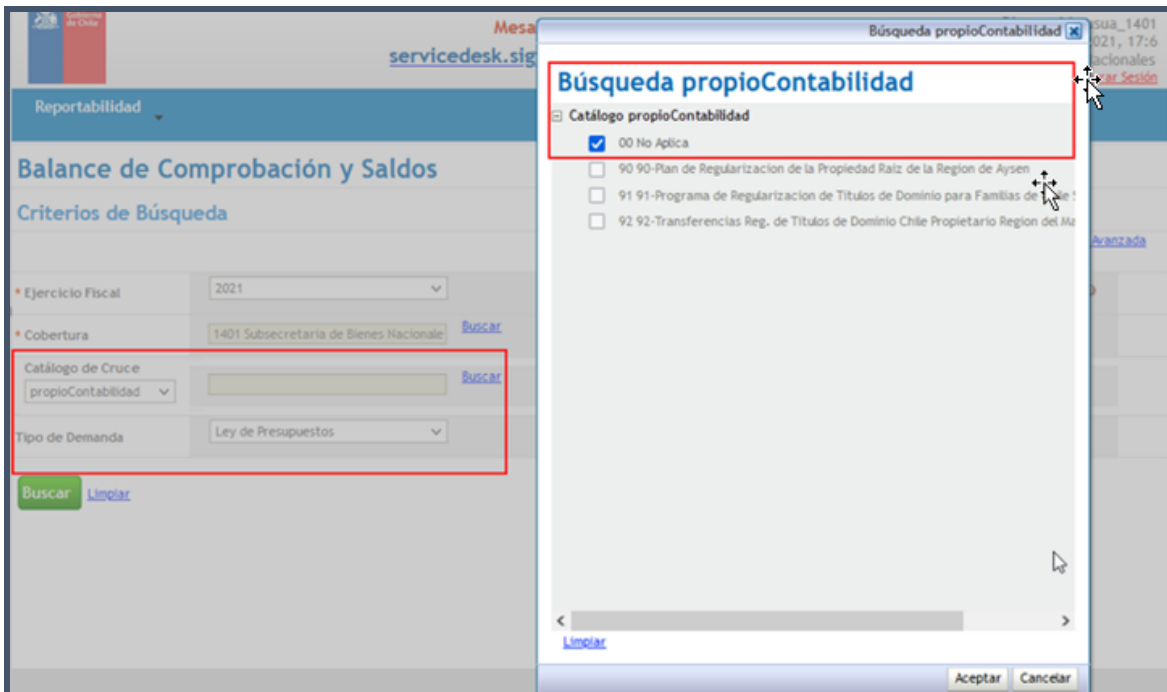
Gobierno de Chile

Mesa

servicedesk.sig

sua_1401

021, 17:6

acionales

ar Sesión

Reportabilidad

Balance de Comprobación y Saldos

Criterios de Búsqueda

Avanzada

* Ejercicio Fiscal

2021

* Cobertura

1401 Subsecretaria de Bienes Nacionale

Buscar

Catálogo de Cruce

propioContabilidad

Buscar

Tipo de Demanda

Ley de Presupuestos

Buscar

Limpiar

Búsqueda propioContabilidad

Búsqueda propioContabilidad

Catálogo propioContabilidad

00 No Aplica

90 90-Plan de Regularizacion de la Propiedad Raiz de la Region de Aysen

91 91-Programa de Regularizacion de Titulos de Dominio para Familias de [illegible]

92 92-Transferencias Reg. de Titulos de Dominio Chile Propietario Region del Ma

Limpiar

Aceptar

Cancelar